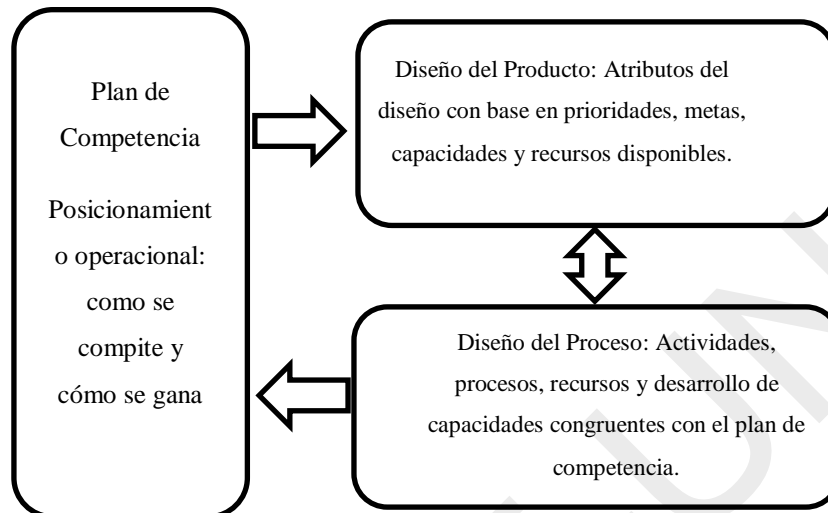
Plan de Competencia

Posicionamient o operacional: como se compite y cómo se gana

Diseño del Producto: Atributos del diseño con base en prioridades, metas, capacidades y recursos disponibles.

Diseño del Proceso: Actividades, procesos, recursos y desarrollo de capacidades congruentes con el plan de competencia.